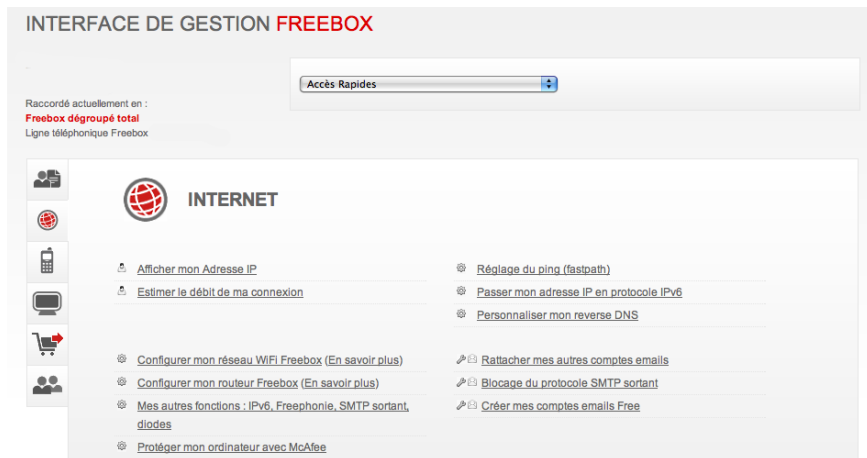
INTERFACE DE GESTION FREEBOX

Accès Rapides

Raccordé actuellement en :
Freebox dégroupé total
Ligne téléphonique Freebox

INTERNET

Afficher mon Adresse IP
Estimer le débit de ma connexion

Réglage du ping (fastpath)
Passer mon adresse IP en protocole IPv6
Personnaliser mon reverse DNS

Configurer mon réseau WiFi Freebox (En savoir plus)
Configurer mon routeur Freebox (En savoir plus)
Mes autres fonctions : IPv6, Freephonie, SMTP sortant, diodes
Protéger mon ordinateur avec McAfee

Rattacher mes autres comptes emails
Blocage du protocole SMTP sortant
Créer mes comptes emails Free